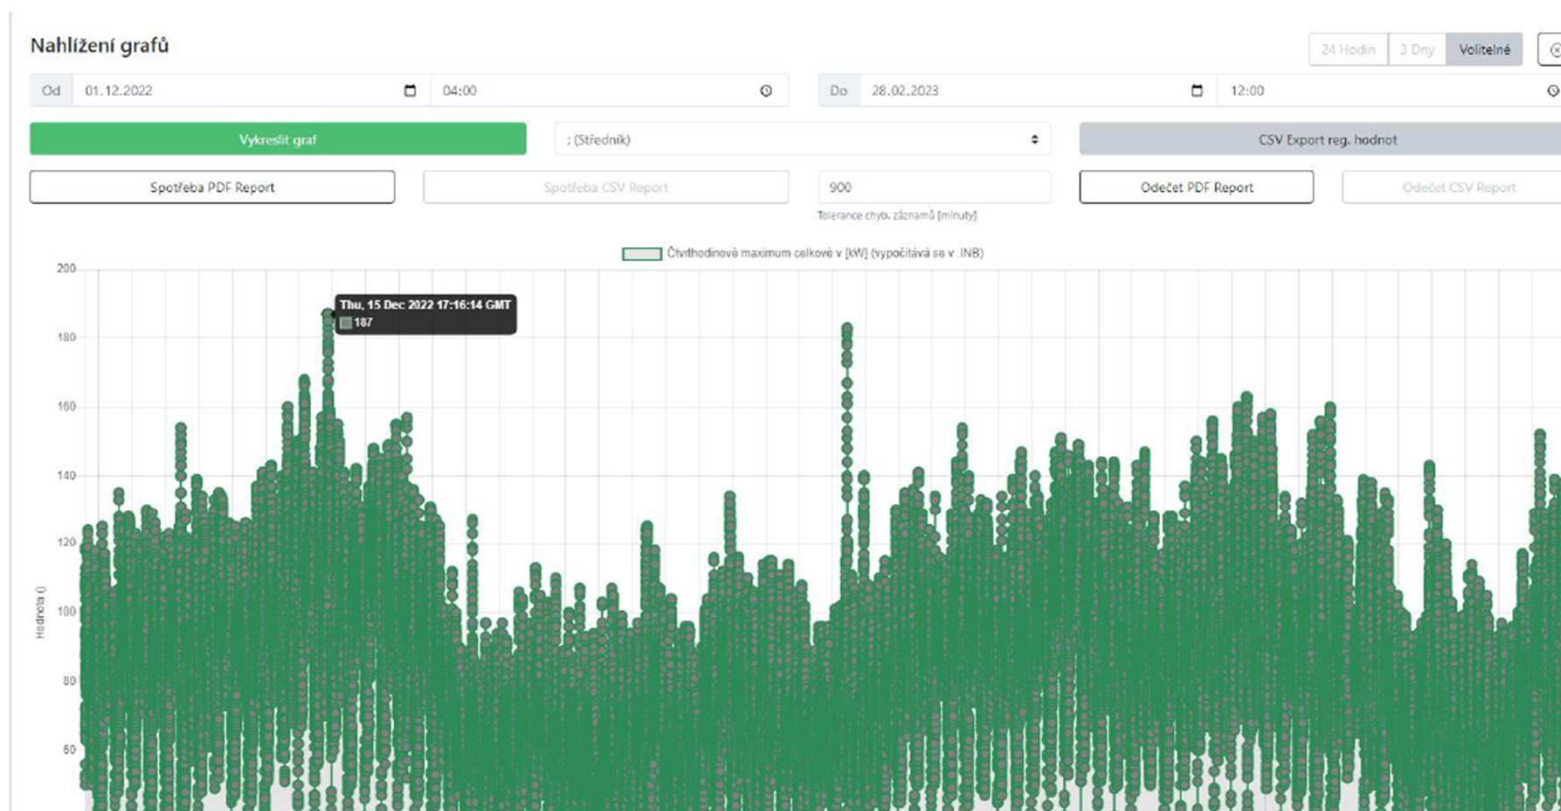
Nahlížení grafů

24 Hodin | 3 Dny | Volitelné

Od 01.12.2022 04:00

Do 28.02.2023 12:00

Vykreslit graf

; (Středník)

CSV Export reg. hodnot

Spotřeba PDF Report

Spotřeba CSV Report

900

Tolerance chyb. záznamů [minuty]

Odečet PDF Report

Odečet CSV Report

Čtvrthodinové maximum celkové v [kW] (vypočítává se v .INB)

Thu, 15 Dec 2022 17:16:14 GMT
187

200
180
160
140
120
100
80
60

Hodnota ()